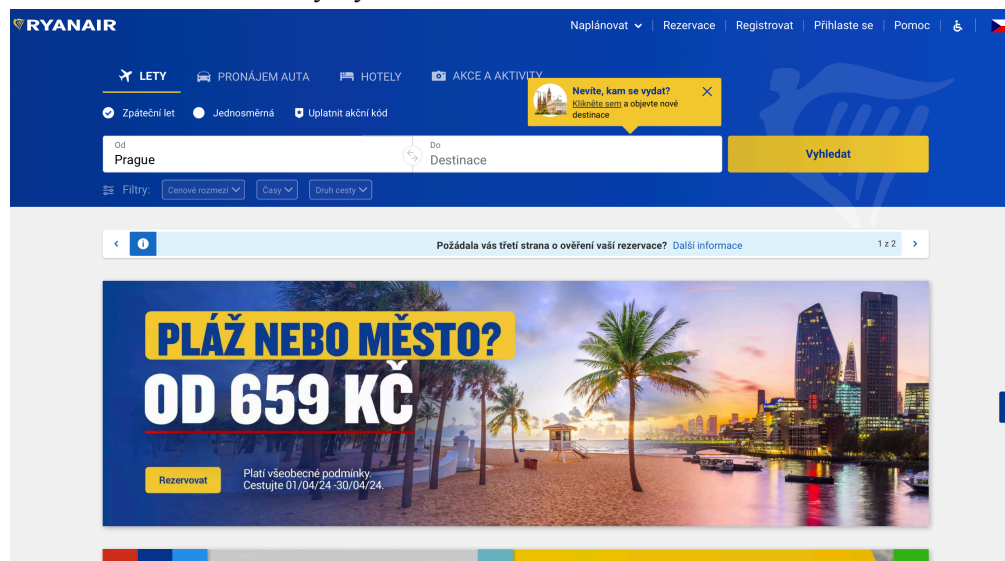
RYANAIR

Naplánovat | Rezervace | Registrovat | Přihlaste se | Pomoc |

LETY
PRONÁJEM AUTA
HOTELY
AKCE A AKTIVITY

Nevíte, kam se vydat?
Klikněte sem a objevte nové destinace

Zpáteční let
Jednosměrná
Uplatnit akční kód

Od
Prague

Do
Destinace

Vyhledat

Filtry: Cenové rozmezí Časy Druh cesty

Požádala vás třetí strana o ověření vaší rezervace? Další informace

1 z 2

PLÁŽ NEBO MĚSTO?
OD 659 KČ

Rezervovat

Platí všeobecné podmínky.
Cestujte 01/04/24 -30/04/24.